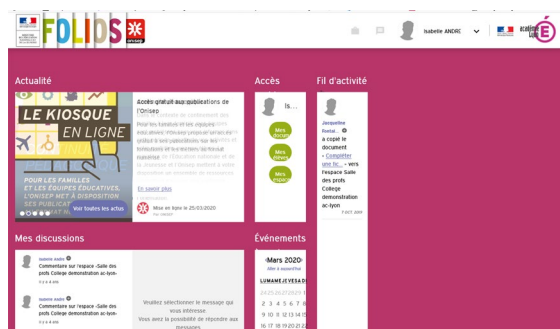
FOLIOS

Isabelle ANDRE

Actualité

LE KIOSQUE EN LIGNE

POUR LES FAMILLES ET LES ÉQUIPES ÉDUCATIVES, L'ONISEP MET À DISPOSITION SES PUBLICAT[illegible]

Voir toutes les actus

Accès gratuit aux publications de l'Onisep

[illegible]

En savoir plus

Mise en ligne le 25/03/2020

Accès

Is...

Mes docum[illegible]

Mes classes

Mes espaces

Fil d'activité

Jacqueline Berlat...

a copié le document « Compléter son fic... » vers l'espace Salle des profs College demonstration ac-lyon

7 oct. 2019

Mes discussions

Isabelle André
Commentaire sur l'espace «Salle des profs College demonstration ac-lyon»

Isabelle André
Commentaire sur l'espace «Salle des profs College demonstration ac-lyon»

Veuillez sélectionner le message qui vous intéresse
Vous avez la possibilité de répondre aux messages

Événements

Mars 2020

LUNDI MARDI MERCREDI JEUDI VENDREDI SAMEDI DIMANCHE

2 3 4 5 6 7 8

16 17 18 19 20 21 22